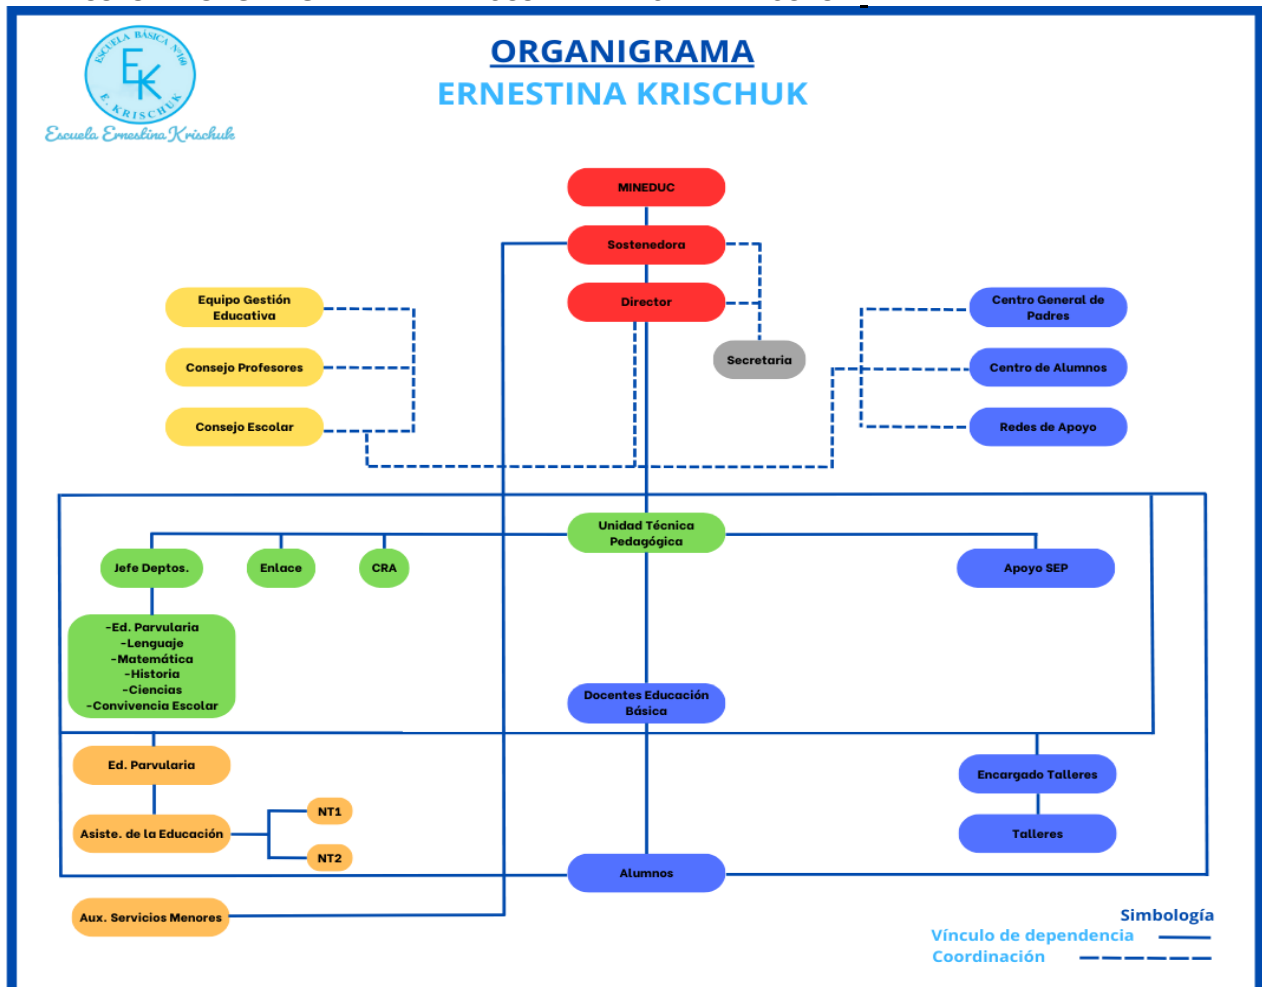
ESCUELA BÁSICA N°100
EK
E. KRISCHUK
Escuela Ernestina Krischuk

ORGANIGRAMA
ERNESTINA KRISCHUK

MINEDUC
Sostenedora
Director
Secretaria

Equipo Gestión Educativa
Consejo Profesores
Consejo Escolar

Centro General de Padres
Centro de Alumnos
Redes de Apoyo

Unidad Técnica Pedagógica
Jefe Deptos.
Enlace
CRA
Apoyo SEP

-Ed. Parvularia
-Lenguaje
-Matemática
-Historia
-Ciencias
-Convivencia Escolar

Docentes Educación Básica

Ed. Parvularia
Asiste. de la Educación
NT1
NT2

Encargado Talleres
Talleres

Alumnos

Aux. Servicios Menores

Simbología
Vínculo de dependencia
Coordinación